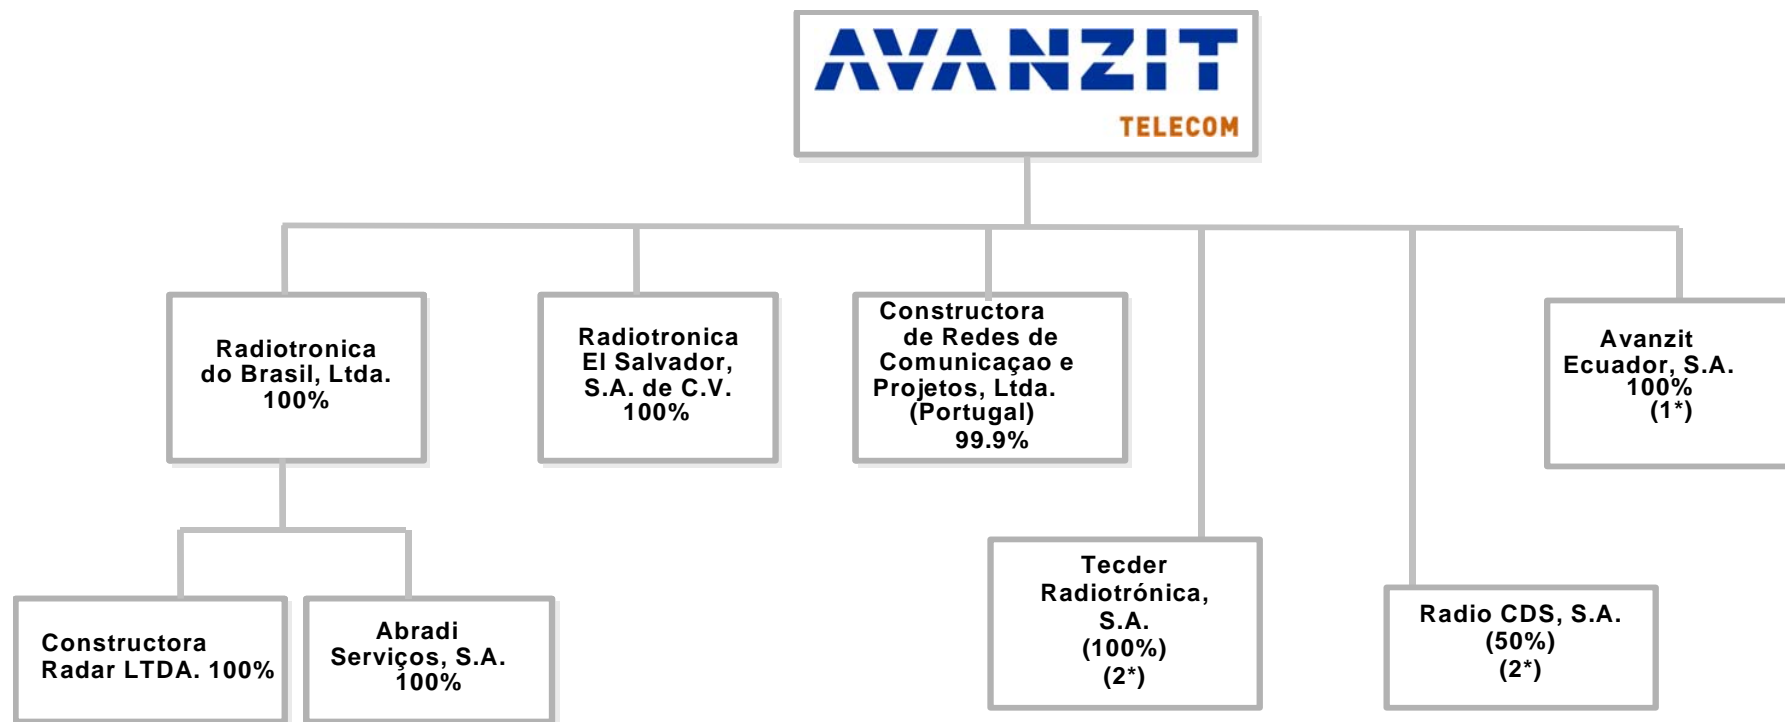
AVANZIT
TELECOM

Radiotronica do Brasil, Ltda. 100%

Radiotronica El Salvador, S.A. de C.V. 100%

Constructora de Redes de Comunicaçao e Projetos, Ltda. (Portugal) 99.9%

Avanzit Ecuador, S.A. 100% (1*)

Constructora Radar LTDA. 100%

Abradi Serviços, S.A. 100%

Tecder Radiotrónica, S.A. (100%) (2*)

Radio CDS, S.A. (50%) (2*)